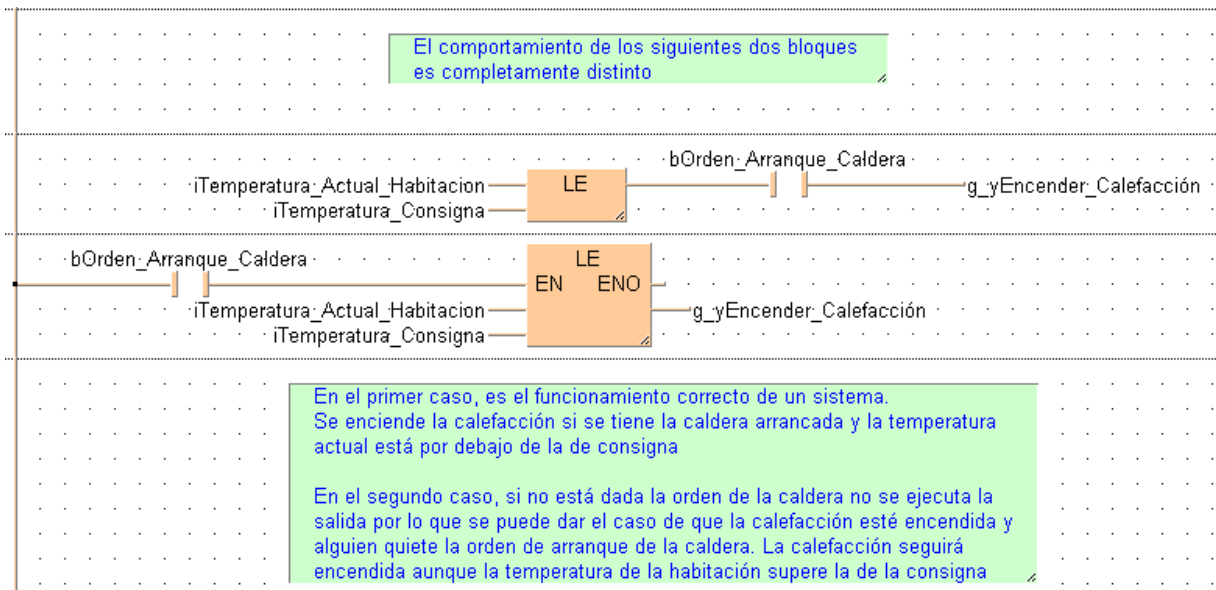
El comportamiento de los siguientes dos bloques es completamente distinto

bOrden_Arranque_Caldera

iTemperatura_Actual_Habitacion

LE

iTemperatura_Consigna

g_yEncender_Calefacción

bOrden_Arranque_Caldera

LE

EN ENO

iTemperatura_Actual_Habitacion

g_yEncender_Calefacción

iTemperatura_Consigna

En el primer caso, es el funcionamiento correcto de un sistema.
Se enciende la calefacción si se tiene la caldera arrancada y la temperatura actual está por debajo de la de consigna

En el segundo caso, si no está dada la orden de la caldera no se ejecuta la salida por lo que se puede dar el caso de que la calefacción esté encendida y alguien quiete la orden de arranque de la caldera. La calefacción seguirá encendida aunque la temperatura de la habitación supere la de la consigna